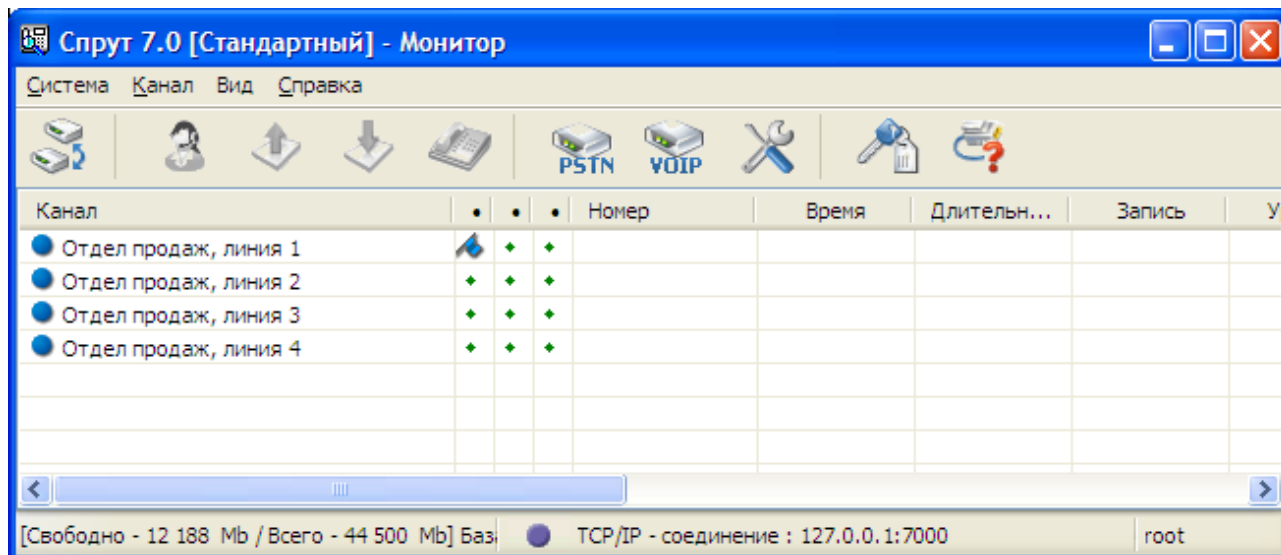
Спрут 7.0 [Стандартный] - Монитор

Система Канал Вид Справка

PSTN VOIP

| Канал | • | • | • | Номер | Время | Длительн... | Запись | У |
|---|---|---|---|---|---|---|---|---|
| Отдел продаж, линия 1 | | • | • | | | | | |
| Отдел продаж, линия 2 | • | • | • | | | | | |
| Отдел продаж, линия 3 | • | • | • | | | | | |
| Отдел продаж, линия 4 | • | • | • | | | | | |

[Свободно - 12 188 Mb / Всего - 44 500 Mb] Баз TCP/IP - соединение : 127.0.0.1:7000 root